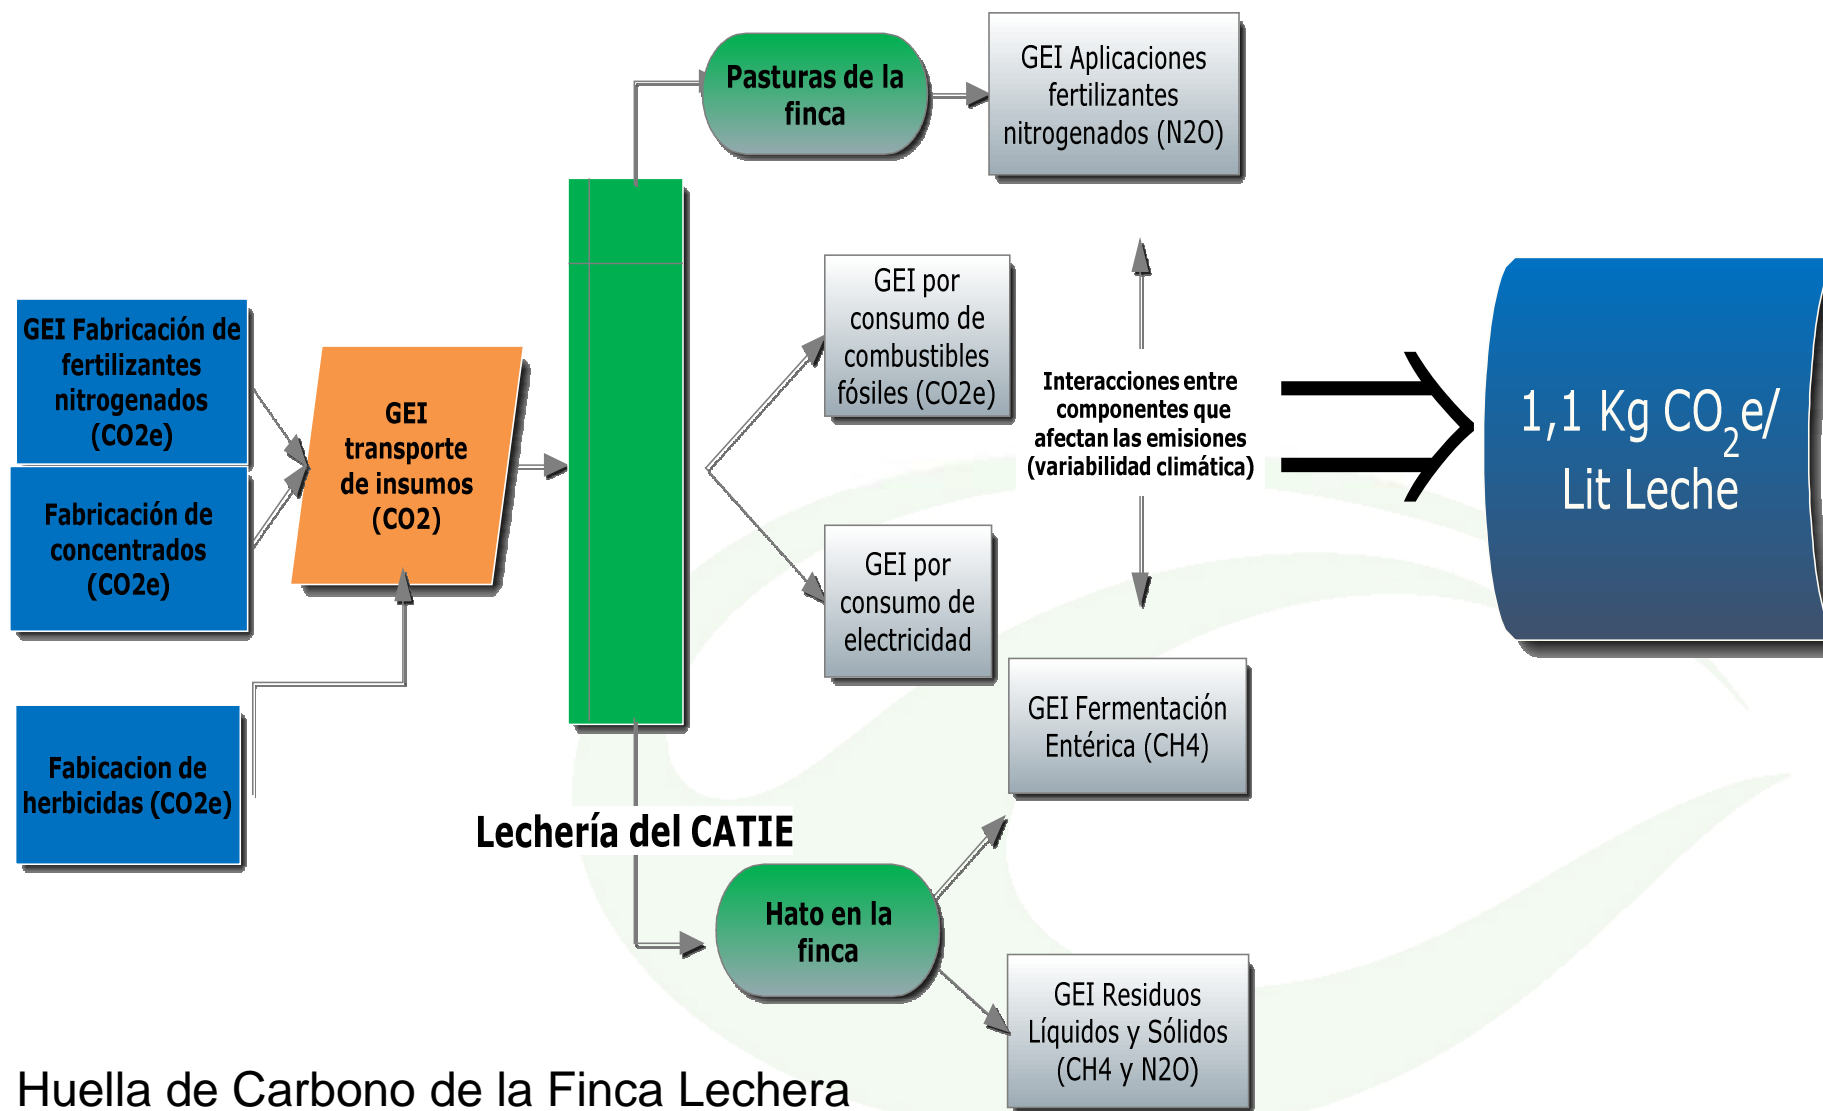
Pasturas de la finca

GEI Aplicaciones fertilizantes nitrogenados (N2O)

GEI Fabricación de fertilizantes nitrogenados (CO2e)

Fabricación de concentrados (CO2e)

GEI transporte de insumos (CO2)

GEI por consumo de combustibles fósiles (CO2e)

Interacciones entre componentes que afectan las emisiones (variabilidad climática)

1,1 Kg $CO_2$e/ Lit Leche

GEI por consumo de electricidad

GEI Fermentación Entérica (CH4)

Fabicacion de herbicidas (CO2e)

Lechería del CATIE

Hato en la finca

GEI Residuos Líquidos y Sólidos (CH4 y N2O)

Huella de Carbono de la Finca Lechera